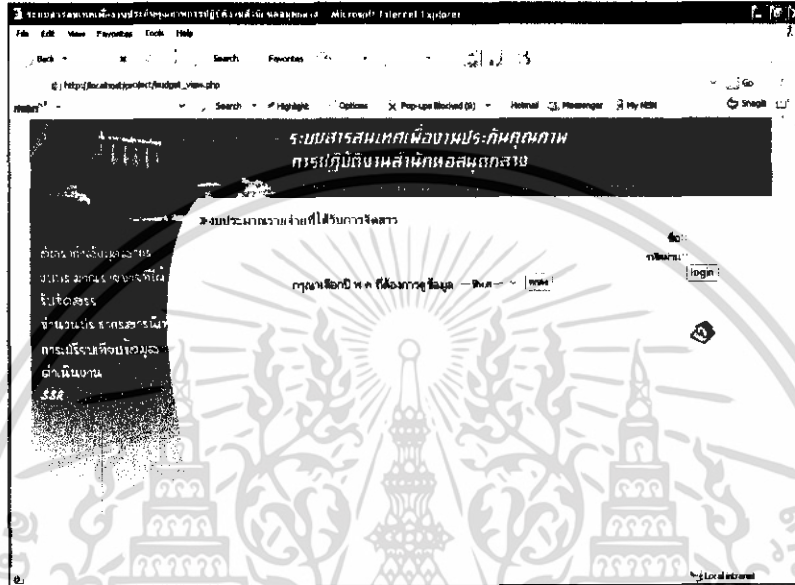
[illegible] - Microsoft Internet Explorer

File Edit View Favorites Tools Help

Back Search Favorites

http://localhost/project/budget_view.php

Go

Search Highlight Options Pop-ups Blocked (0) Hotmail Messenger My MSN Snagit

ระบบสารสนเทศเพื่องานประกันคุณภาพ
การปฏิบัติงานสำนักหอสมุดกลาง

งบประมาณรายจ่ายที่ได้รับการจัดสรร

ชื่อ:
รหัสผ่าน:
login

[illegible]
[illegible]
รับจัดสรร
จำนวน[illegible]
การเปรียบเทียบข้อมูล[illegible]
ผ่าน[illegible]
SSR

กรุณาเลือกปี พ.ศ. ที่ต้องการดูข้อมูล --ปีพ.ศ.-- ตกลง

Local intranet